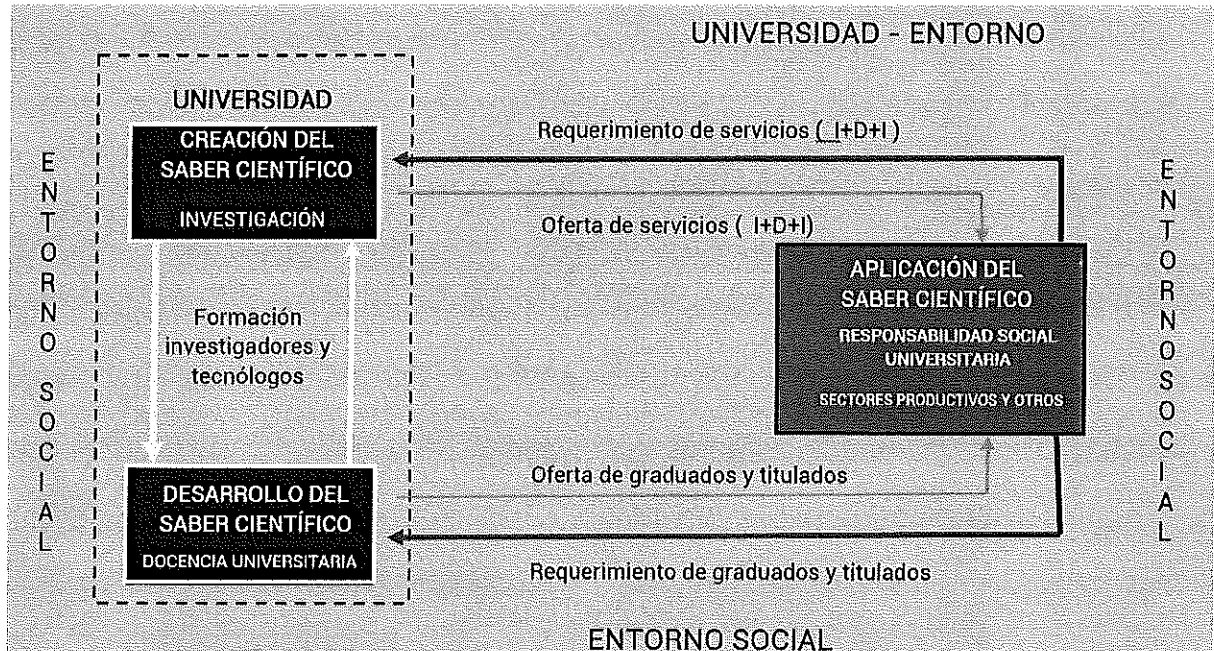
UNIVERSIDAD - ENTORNO

ENTORNO SOCIAL

UNIVERSIDAD

CREACIÓN DEL SABER CIENTÍFICO

INVESTIGACIÓN

Requerimiento de servicios ( I+D+I )

Oferta de servicios ( I+D+I)

ENTORNO SOCIAL

Formación investigadores y tecnólogos

APLICACIÓN DEL SABER CIENTÍFICO

RESPONSABILIDAD SOCIAL UNIVERSITARIA

SECTORES PRODUCTIVOS Y OTROS

DESARROLLO DEL SABER CIENTÍFICO

DOCENCIA UNIVERSITARIA

Oferta de graduados y titulados

Requerimiento de graduados y titulados

ENTORNO SOCIAL